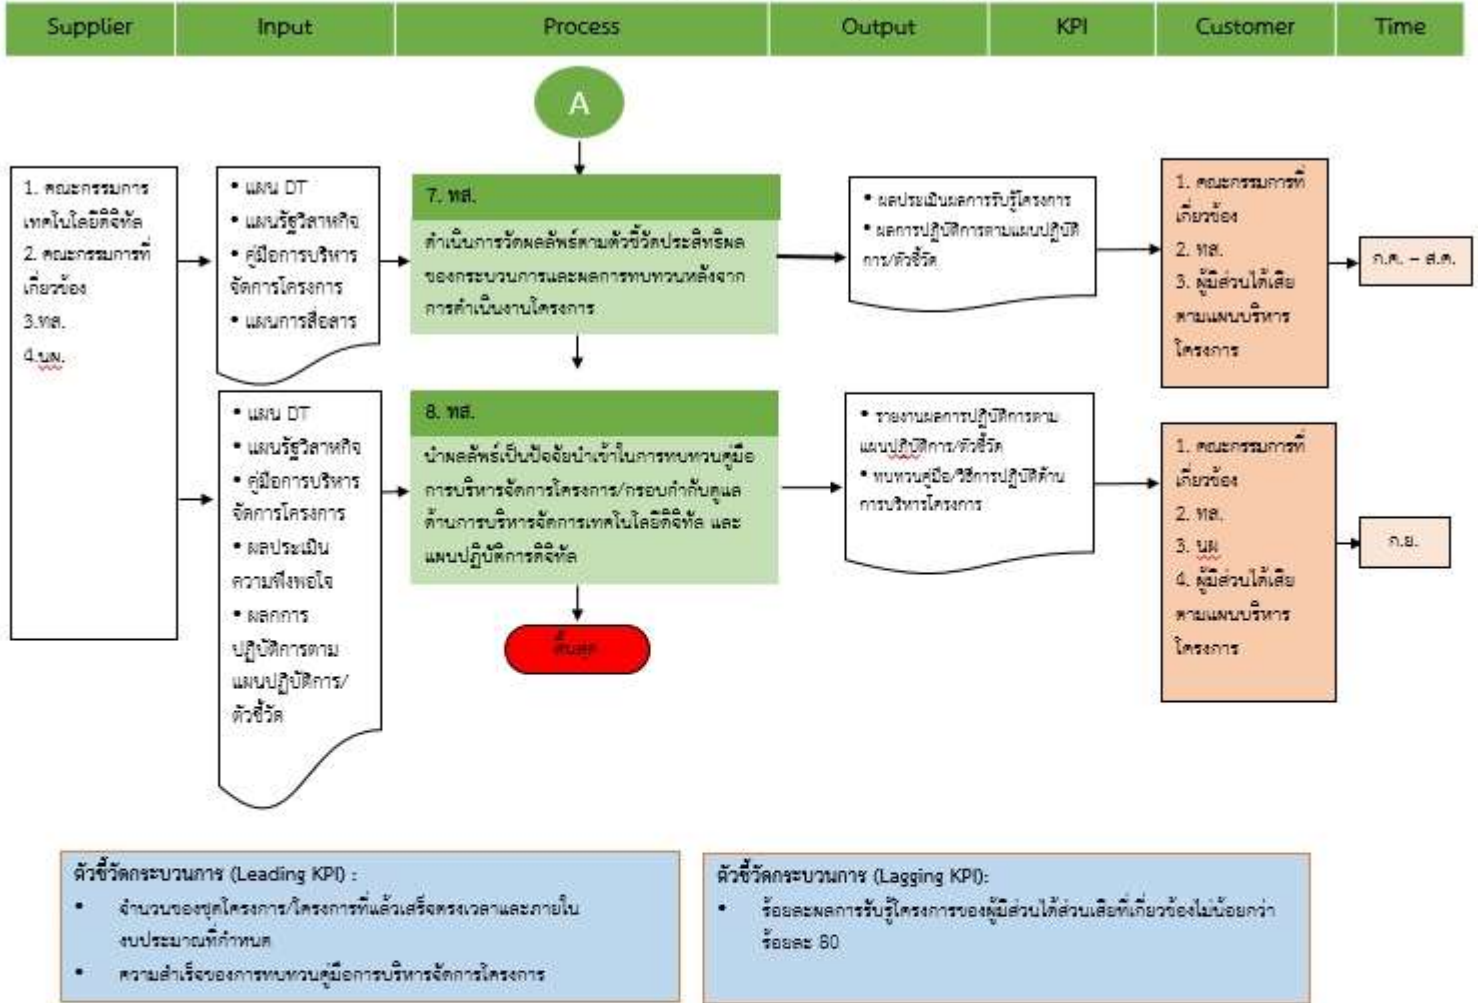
| Supplier | Input | Process | Output | KPI | Customer | Time |
|---|---|---|---|---|---|---|

A

1. คณะกรรมการเทคโนโลยีดิจิทัล
2. คณะกรรมการที่เกี่ยวข้อง
3.ทส.
4.นม.

• แผน DT
• แผนรัฐวิสาหกิจ
• คู่มือการบริหารจัดการโครงการ
• แผนการสื่อสาร

7. ทส.
ดำเนินการวัดผลลัพธ์ตามตัวชี้วัดประสิทธิผลของกระบวนการและผลการทบทวนหลังจากการดำเนินงานโครงการ

• ผลประเมินผลการรับรู้โครงการ
• ผลการปฏิบัติการตามแผนปฏิบัติการ/ตัวชี้วัด

1. คณะกรรมการที่เกี่ยวข้อง
2. ทส.
3. ผู้มีส่วนได้เสียตามแผนบริหารโครงการ

ก.ค. – ส.ค.

• แผน DT
• แผนรัฐวิสาหกิจ
• คู่มือการบริหารจัดการโครงการ
• ผลประเมินความพึงพอใจ
• ผลการปฏิบัติการตามแผนปฏิบัติการ/ตัวชี้วัด

8. ทส.
นำผลลัพธ์เป็นปัจจัยนำเข้าในการทบทวนคู่มือการบริหารจัดการโครงการ/กรอบกำกับดูแลด้านการบริหารจัดการเทคโนโลยีดิจิทัล และแผนปฏิบัติการดิจิทัล

• รายงานผลการปฏิบัติการตามแผนปฏิบัติการ/ตัวชี้วัด
• ทบทวนคู่มือ/วิธีการปฏิบัติด้านการบริหารโครงการ

1. คณะกรรมการที่เกี่ยวข้อง
2. ทส.
3. นม
4. ผู้มีส่วนได้เสียตามแผนบริหารโครงการ

ก.ย.

สิ้นสุด

ตัวชี้วัดกระบวนการ (Leading KPI) :
• จำนวนของชุดโครงการ/โครงการที่แล้วเสร็จตรงเวลาและภายในงบประมาณที่กำหนด
• ความสำเร็จของการทบทวนคู่มือการบริหารจัดการโครงการ

ตัวชี้วัดกระบวนการ (Lagging KPI):
• ร้อยละผลการรับรู้โครงการของผู้มีส่วนได้ส่วนเสียที่เกี่ยวข้องไม่น้อยกว่าร้อยละ 80